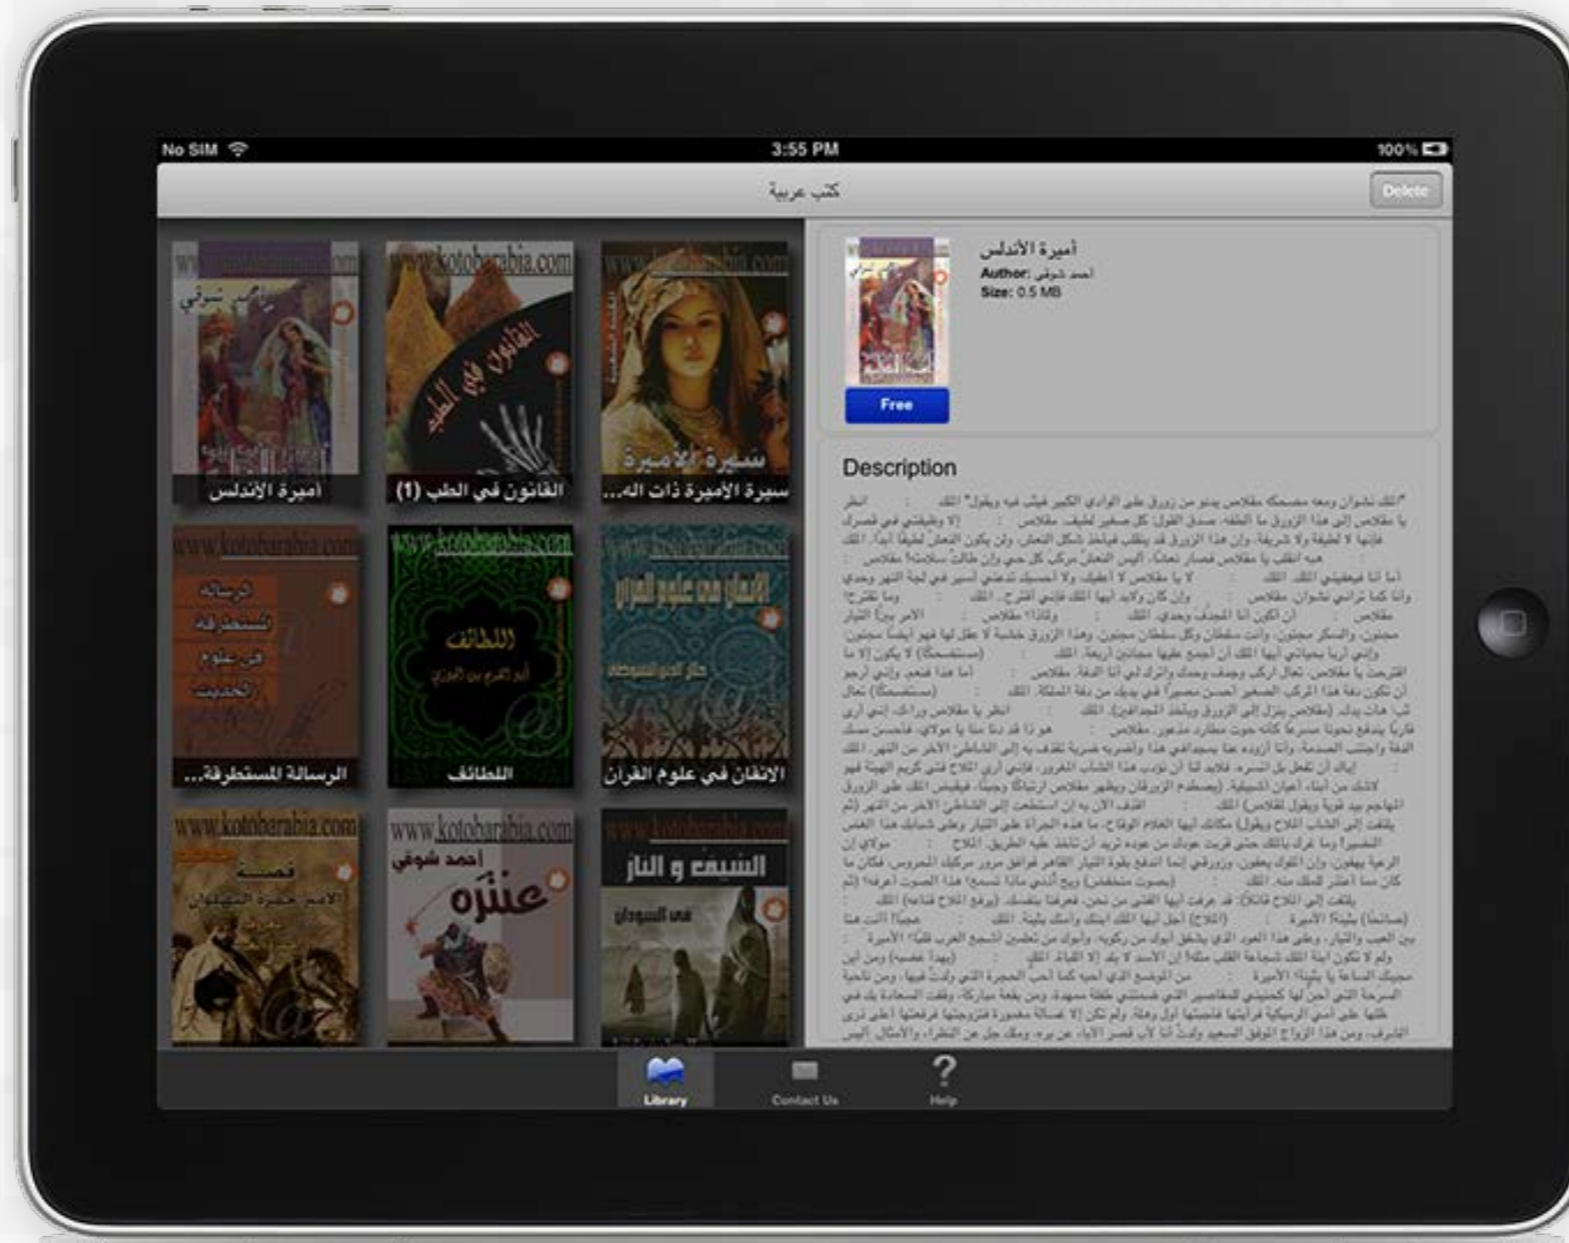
No SIM
3:55 PM
100%

كتب عربية
Delete

www.kotobarabia.com
أحمد شوقي
أميرة الأندلس

www.kotobarabia.com
القانون في الطب
القانون في الطب (1)

www.kotobarabia.com
سيرة الأميرة
سيرة الأميرة ذات اله...

www.kotobarabia.com
الرسالة المستطرفة في علوم الحديث
الرسالة المستطرفة...

www.kotobarabia.com
اللطائف
أبو الفرج بن الجوزي
اللطائف

www.kotobarabia.com
الإتقان في علوم القرآن
جلال الدين السيوطي
الإتقان في علوم القرآن

www.kotobarabia.com
قصة
الأمير حمزة البهلوان

www.kotobarabia.com
أحمد شوقي
عنتره

www.kotobarabia.com
السيف و النار
في السودان

أميرة الأندلس
Author: أحمد شوقي
Size: 0.5 MB
Free

Description

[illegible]

Library
Contact Us
?
Help